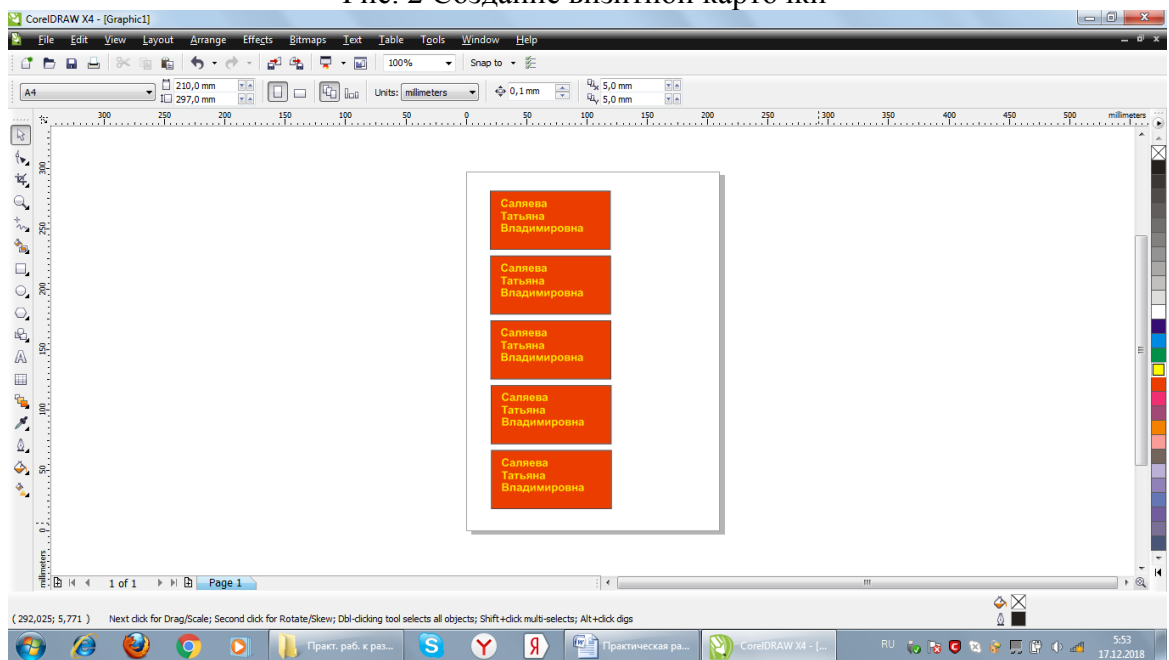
Рис. 2 Создание визитной карточки

CorelDRAW X4 - [Graphic1]

File Edit View Layout Arrange Effects Bitmaps Text Table Tools Window Help

100% Snap to

A4 210,0 mm 297,0 mm Units: millimeters 0,1 mm 5,0 mm 5,0 mm

300 250 200 150 100 50 0 50 100 150 200 250 300 350 400 450 500 millimeters

300 250 200 150 100 50 0 millimeters

Саляева
Татьяна
Владимировна

Саляева
Татьяна
Владимировна

Саляева
Татьяна
Владимировна

Саляева
Татьяна
Владимировна

Саляева
Татьяна
Владимировна

1 of 1 Page 1

( 292,025; 5,771 ) Next click for Drag/Scale; Second click for Rotate/Skew; Dbl-clicking tool selects all objects; Shift+click multi-selects; Alt+click digs

Практ. раб. к раз... Практическая ра... CorelDRAW X4 - [... RU 5:53 17.12.2018